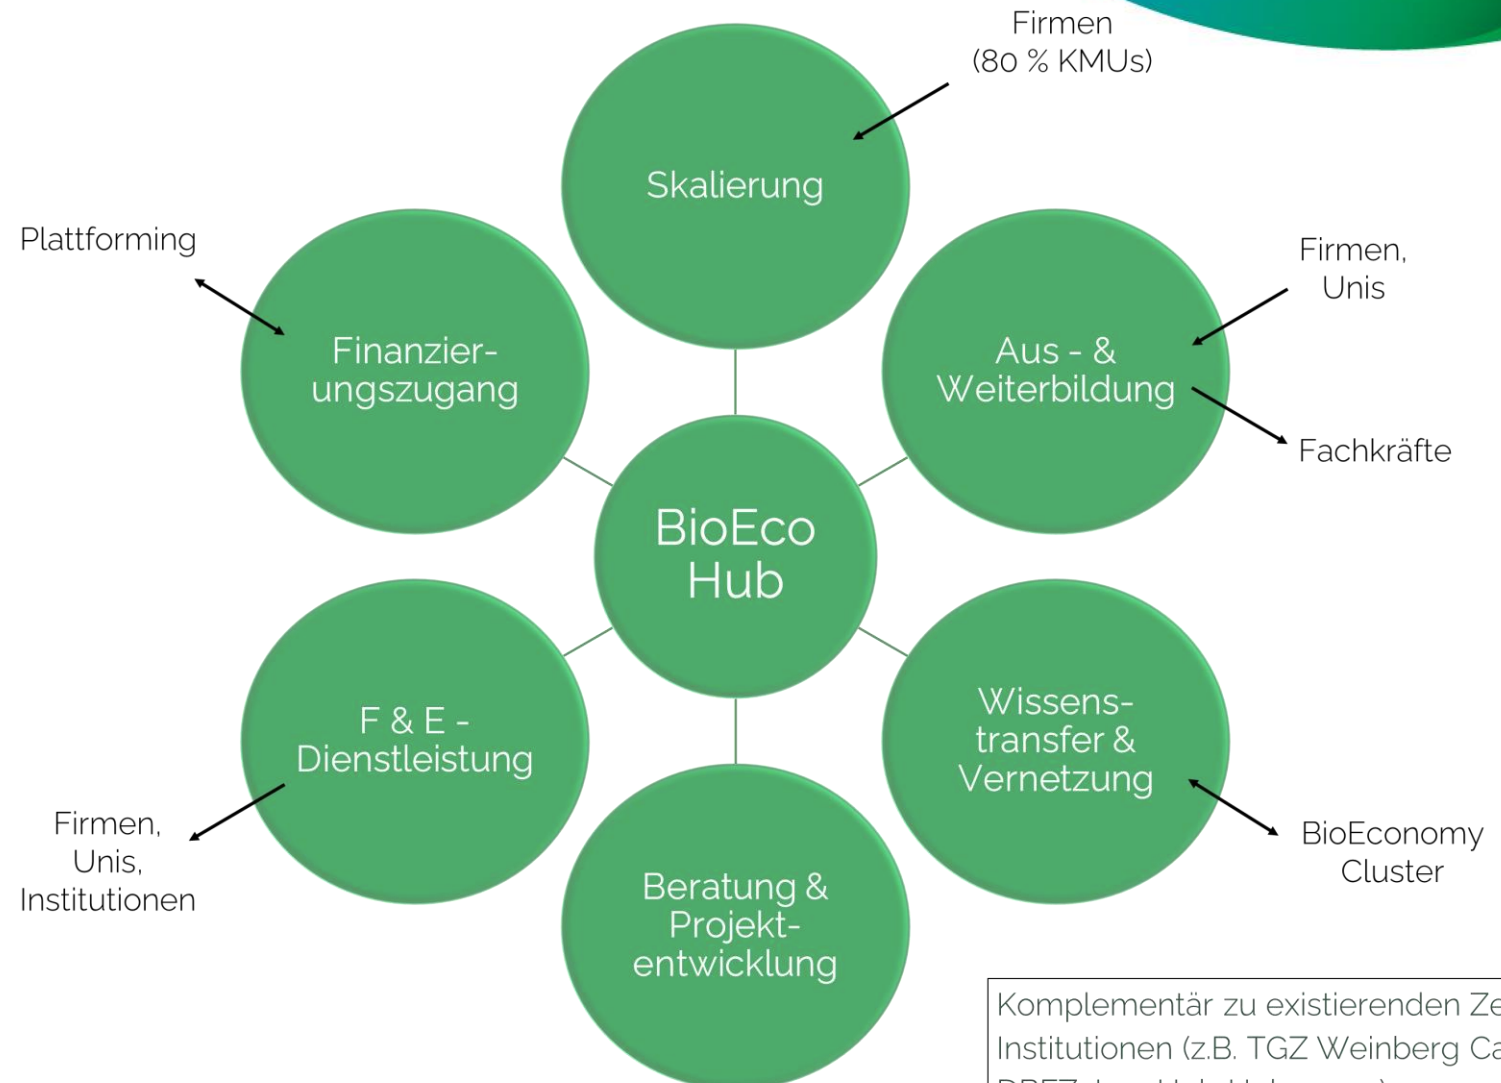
Firmen
(80 % KMUs)

Skalierung

Plattforming

Finanzierungszugang

Firmen,
Unis

Aus - &
Weiterbildung

Fachkräfte

BioEco
Hub

F & E -
Dienstleistung

Wissenstransfer &
Vernetzung

Firmen,
Unis,
Institutionen

BioEconomy
Cluster

Beratung &
Projektentwicklung

Komplementär zu existierenden Ze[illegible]
Institutionen (z.B. TGZ Weinberg Ca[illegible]
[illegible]